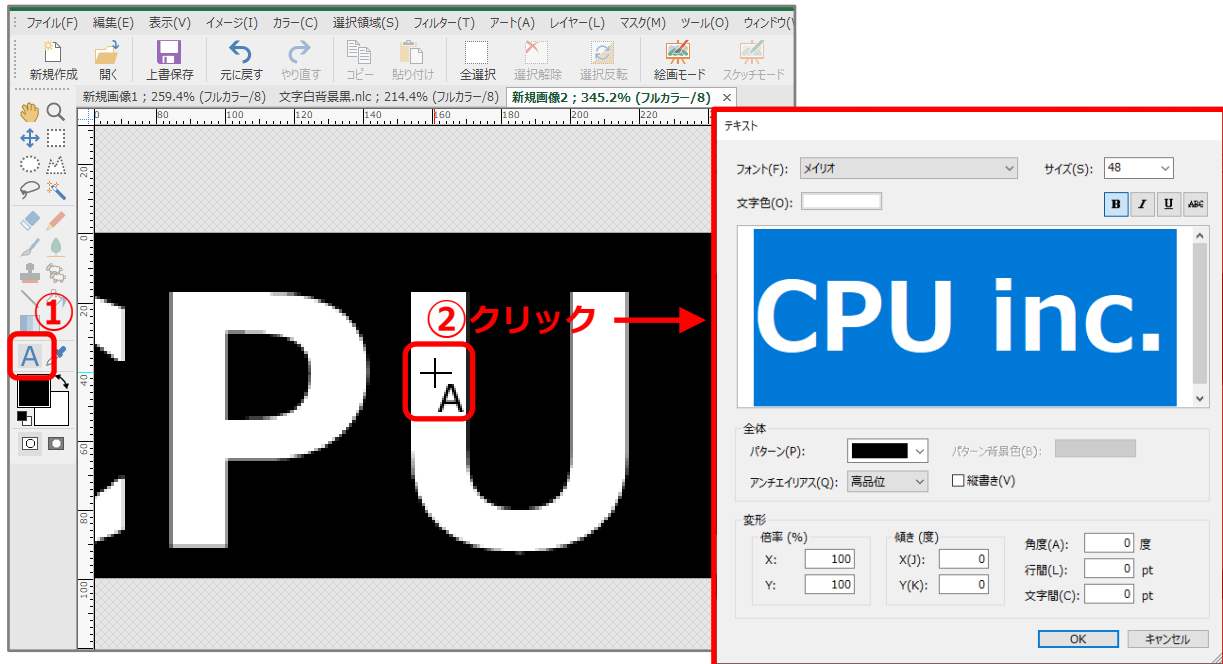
ファイル(F) 編集(E) 表示(V) イメージ(I) カラー(C) 選択領域(S) フィルター(T) アート(A) レイヤー(L) マスク(M) ツール(O) ウィンドウ(W

新規作成 開く 上書保存 元に戻す やり直す コピー 貼り付け 全選択 選択解除 選択反転 絵画モード スケッチモード

新規画像1 ; 259.4% (フルカラー/8) 文字白背景黒.nlc ; 214.4% (フルカラー/8) 新規画像2 ; 345.2% (フルカラー/8) ×

0 80 100 120 140 160 180 200 220

20 40 60 80 100

CPU

①

② クリック

A

テキスト

フォント(F): メイリオ

サイズ(S): 48

文字色(O):

B I U ABC

CPU inc.

全体

パターン(P):

パターン背景色(B):

アンチエイリアス(Q): 高品位

縦書き(V)

変形

倍率 (%)

X: 100

Y: 100

傾き (度)

X(J): 0

Y(K): 0

角度(A): 0 度

行間(L): 0 pt

文字間(C): 0 pt

OK キャンセル